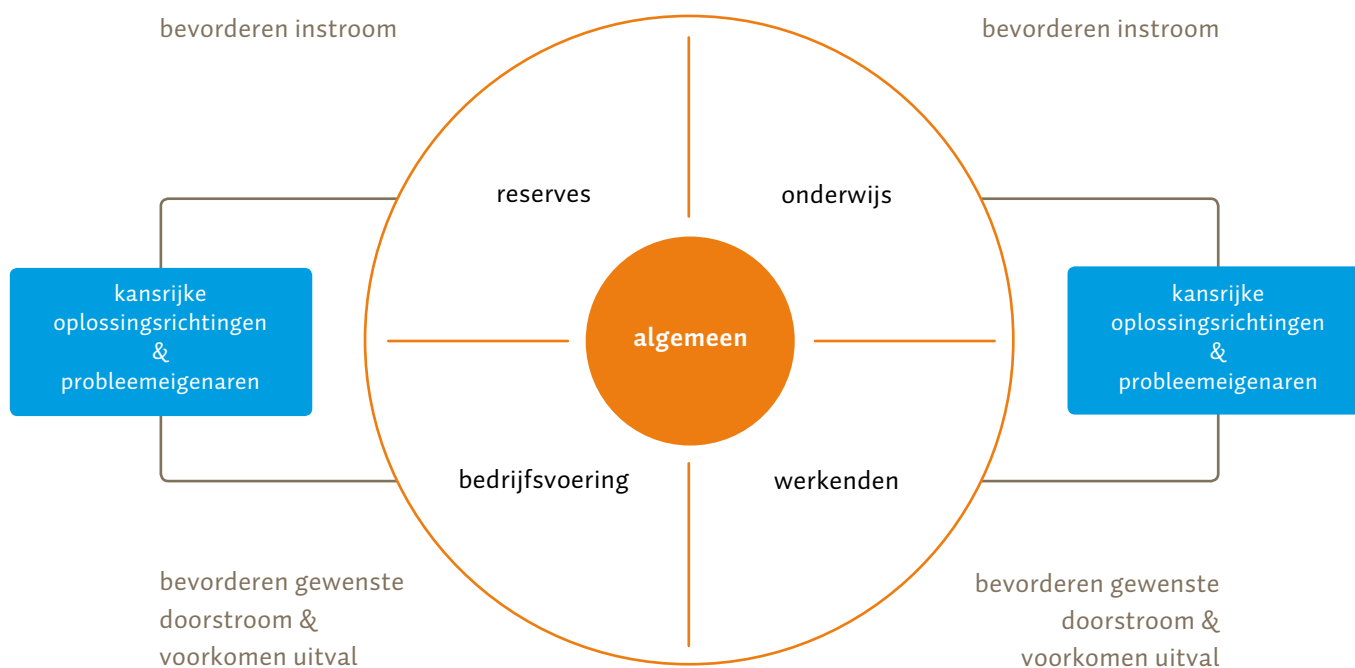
bevorderen instroom

bevorderen instroom

reserves

onderwijs

kansrijke oplossingsrichtingen & probleemeigenaren

algemeen

kansrijke oplossingsrichtingen & probleemeigenaren

bedrijfsvoering

werkenden

bevorderen gewenste doorstroom & voorkomen uitval

bevorderen gewenste doorstroom & voorkomen uitval